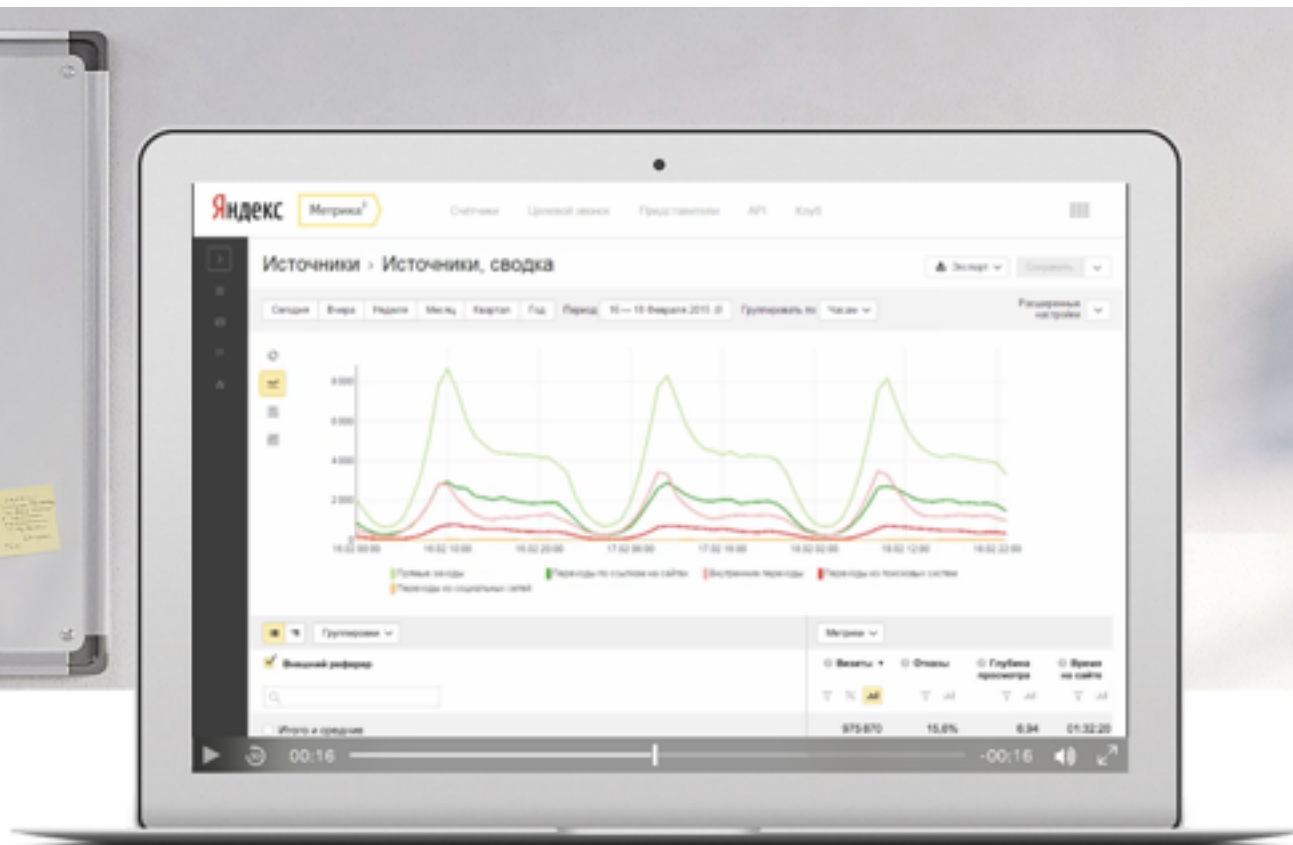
Яндекс Метрика²

Счётчики Целевой звонок Представители API Клуб

Источники › Источники, сводка

Экспорт Сохранить

Сегодня Вчера Неделя Месяц Квартал Год Период 16 — 18 февраля 2015 Группировать по Часам

Расширенные настройки

8 000
6 000
4 000
2 000
0

16.02 00:00 16.02 10:00 16.02 20:00 17.02 06:00 17.02 16:00 18.02 02:00 18.02 12:00 18.02 22:00

Прямые заходы Переходы по ссылкам на сайтах Внутренние переходы Переходы из поисковых систем Переходы из социальных сетей

Группировки

Метрики

Внешний реферер

Визиты Отказы Глубина просмотра Время на сайте

Итого и средние 975 870 15,6% 6,94 01:32:20

00:16 -00:16